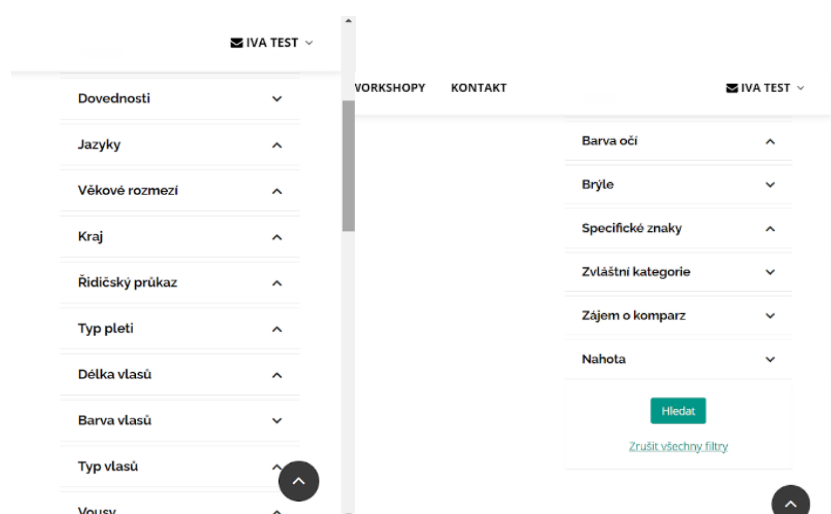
IVA TEST

Dovednosti

Jazyky

Věkové rozmezí

Kraj

Řidičský průkaz

Typ pleti

Délka vlasů

Barva vlasů

Typ vlasů

Vousy

WORKSHOPY KONTAKT

IVA TEST

Barva očí

Brýle

Specifické znaky

Zvláštní kategorie

Zájem o komparz

Nahota

Hledat

Zrušit všechny filtry